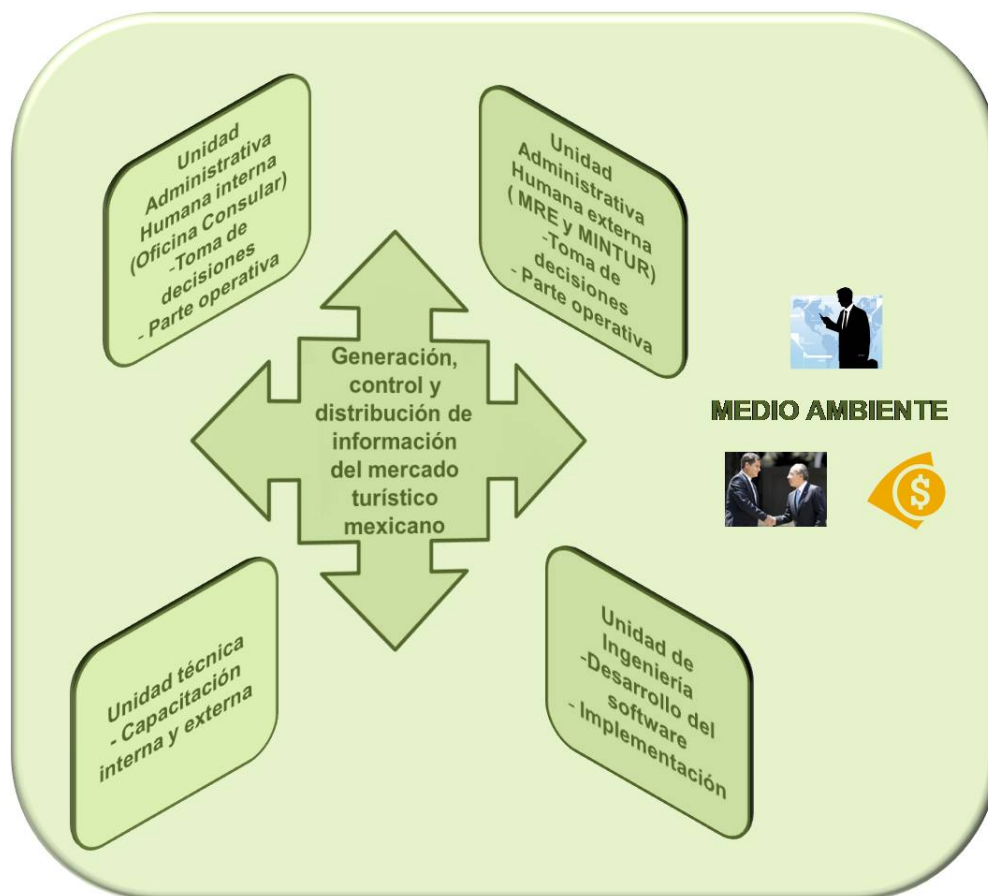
Unidad Administrativa Humana interna (Oficina Consular) -Toma de decisiones - Parte operativa

Unidad Administrativa Humana externa ( MRE y MINTUR) -Toma de decisiones - Parte operativa

Generación, control y distribución de información del mercado turístico mexicano

MEDIO AMBIENTE

$

Unidad técnica - Capacitación interna y externa

Unidad de Ingeniería -Desarrollo del software - Implementación